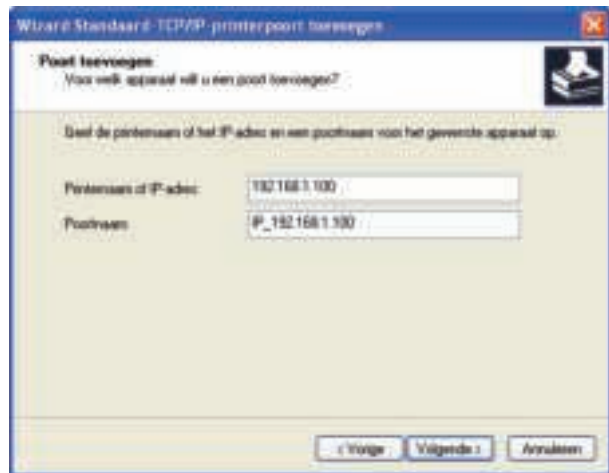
Wizard Standaard-TCP/IP-printerpoort toevoegen

Poort toevoegen
Voor welk apparaat wilt u een poort toevoegen?

Geef de printernaam of het IP-adres en een poortnaam voor het gewenste apparaat op.

Printernaam of IP-adres: 192.168.1.100

Poortnaam: IP_192.168.1.100

< Vorige Volgende > Annuleren